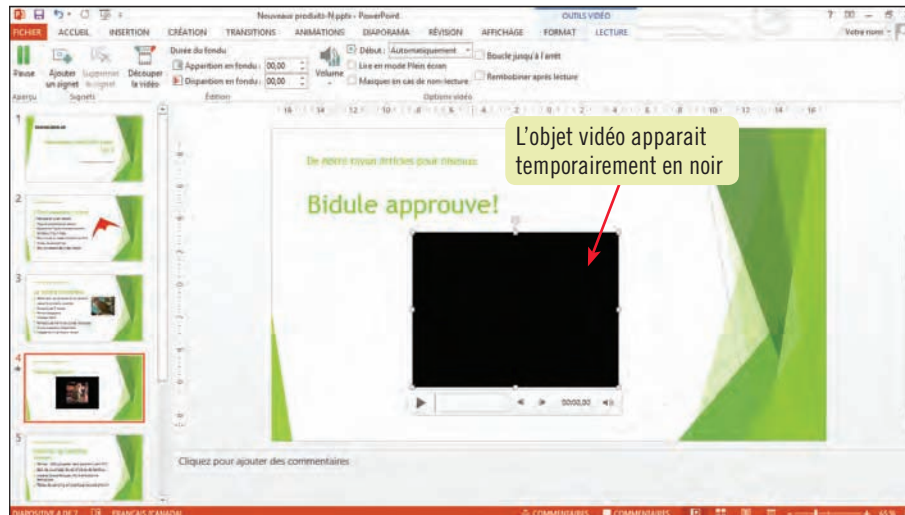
Nouveaux produits-N.pptx - PowerPoint

OUTILS VIDÉO

FICHIER ACCUEIL INSERTION CRÉATION TRANSITIONS ANIMATIONS DIAPORAMA RÉVISION AFFICHAGE FORMAT LECTURE

Votre nom

Pause
Ajouter un signet
Supprimer le signet
Découper la vidéo
Durée du fondu
Apparition en fondu : 00,00
Disparition en fondu : 00,00
Volume
Début : Automatiquement
Lire en mode Plein écran
Masquer en cas de non-lecture
Boucle jusqu'à l'arrêt
Rembobiner après lecture

Aperçu Signets Édition Options vidéo

De notre rayon articles pour rasoirs

Bidule approuve!

L'objet vidéo apparait temporairement en noir

00:00,00

Cliquez pour ajouter des commentaires

DIAPOSITIVE 4 DE 7 FRANÇAIS (CANADA) COMMENTAIRES COMMENTAIRES